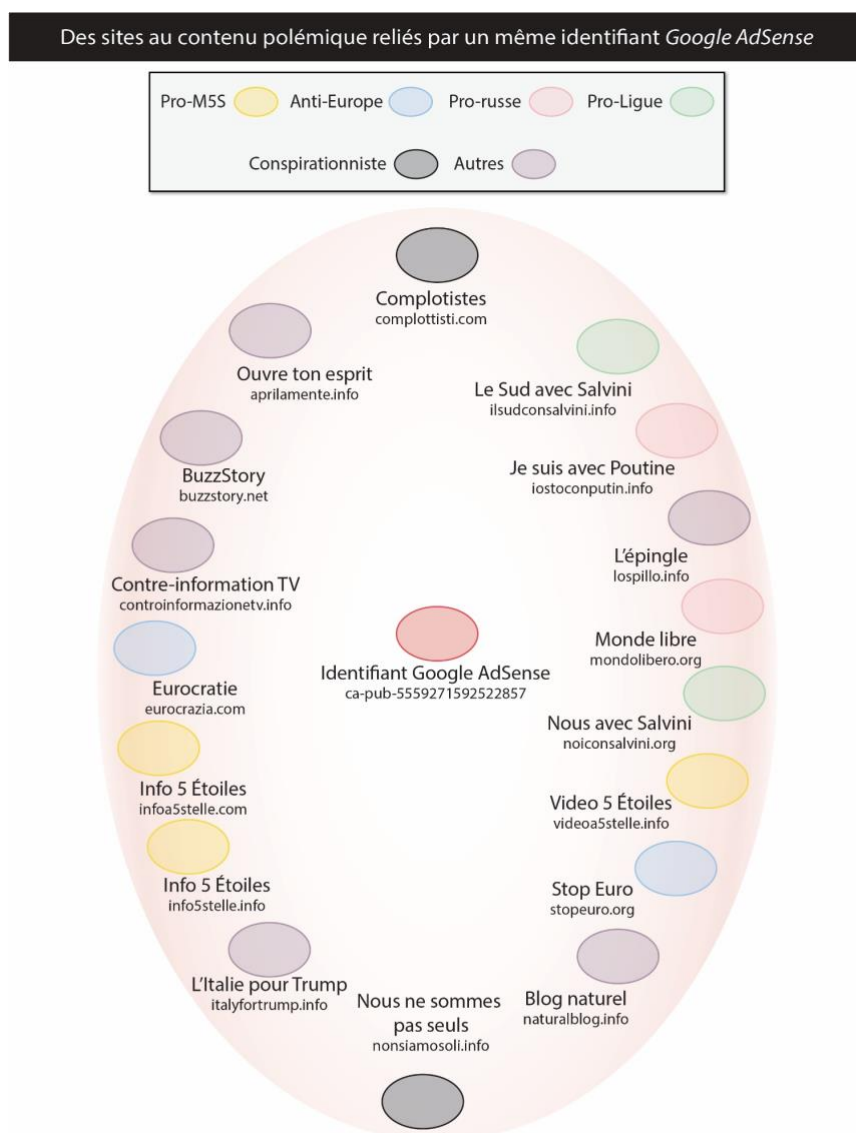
Des sites au contenu polémique reliés par un même identifiant *Google AdSense*

Pro-M5S Anti-Europe Pro-russe Pro-Ligue

Conspirationniste Autres

Complotistes
complottisti.com

Ouvre ton esprit
aprilamente.info

Le Sud avec Salvini
ilsudconsalvini.info

Je suis avec Poutine
iostoconputin.info

BuzzStory
buzzstory.net

L'épingle
lospillo.info

Contre-information TV
controinformazionetv.info

Identifiant Google AdSense
ca-pub-5559271592522857

Monde libre
mondolibero.org

Eurocratie
eurocrazia.com

Nous avec Salvini
noiconsalvini.org

Info 5 Étoiles
infoa5stelle.com

Video 5 Étoiles
videoa5stelle.info

Info 5 Étoiles
info5stelle.info

Stop Euro
stopeuro.org

L'Italie pour Trump
italyfortrump.info

Nous ne sommes pas seuls
nonsiamosoli.info

Blog naturel
naturalblog.info